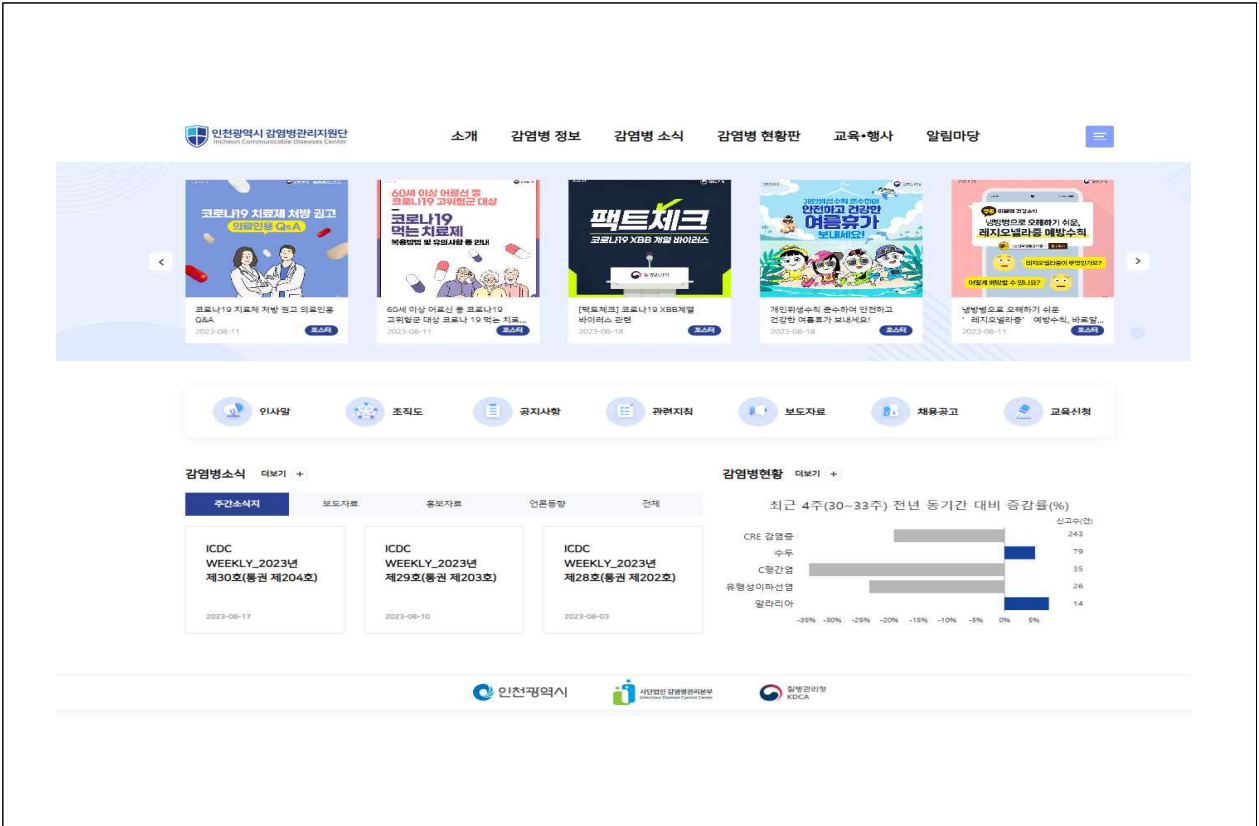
인천광역시 감염병관리지원단
Incheon Communicable Diseases Center

소개 감염병 정보 감염병 소식 감염병 현황판 교육•행사 알림마당

코로나19 치료제 처방 권고 의료인용 Q&A

코로나19 치료제 처방 권고 의료인용 Q&A
2023-08-11 포스터

60세 이상 어르신 등 코로나19 고위험군 대상
코로나19 먹는 치료제
복용방법 및 유의사항 등 안내

60세 이상 어르신 등 코로나19 고위험군 대상 코로나 19 먹는 치료...
2023-08-11 포스터

팩트체크
코로나19 XBB 계열 바이러스

[팩트체크] 코로나19 XBB계열 바이러스 관련
2023-08-18 포스터

개인위생수칙 준수하여 안전하고 건강한 여름휴가 보내세요!

개인위생수칙 준수하여 안전하고 건강한 여름휴가 보내세요!
2023-08-18 포스터

냉방병으로 오해하기 쉬운, 레지오넬라증 예방수칙

냉방병으로 오해하기 쉬운 '레지오넬라증' 예방수칙, 바로알...
2023-08-11 포스터

인사말 조직도 공지사항 관련지침 보도자료 채용공고 교육신청

감염병소식 더보기 +

주간소식지 보도자료 홍보자료 언론동향 전체

ICDC WEEKLY_2023년 제30호(통권 제204호)
2023-08-17

ICDC WEEKLY_2023년 제29호(통권 제203호)
2023-08-10

ICDC WEEKLY_2023년 제28호(통권 제202호)
2023-08-03

감염병현황 더보기 +

최근 4주(30~33주) 전년 동기간 대비 증감률(%)

신고수(건)

| | 신고수(건) |
|---|---|
| CRE 감염증 | 243 |
| 수두 | 79 |
| C형간염 | 35 |
| 유행성이하선염 | 26 |
| 말라리아 | 14 |

-35% -30% -25% -20% -15% -10% -5% 0% 5%

인천광역시
사단법인 감염병관리본부
질병관리청 KDCA